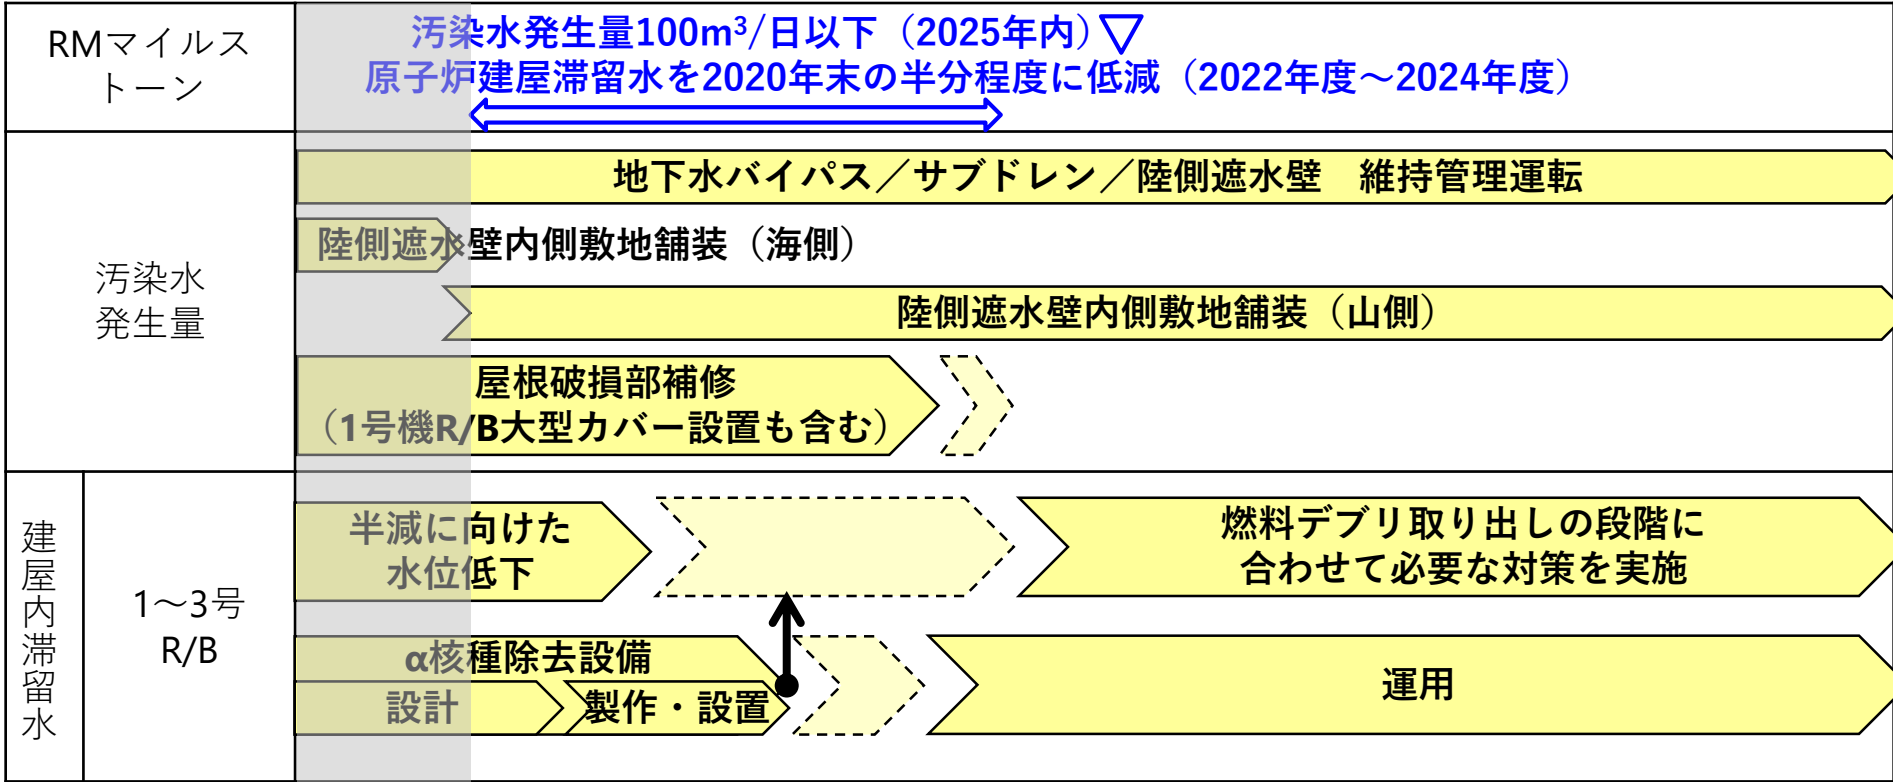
RMマイルストーン

汚染水発生量100m³/日以下（2025年内）▽
原子炉建屋滞留水を2020年末の半分程度に低減（2022年度～2024年度）

汚染水発生量

地下水バイパス／サブドレン／陸側遮水壁　維持管理運転

陸側遮水壁内側敷地舗装（海側）

陸側遮水壁内側敷地舗装（山側）

屋根破損部補修
（1号機R/B大型カバー設置も含む）

建屋内滞留水

1～3号 R/B

半減に向けた水位低下

燃料デブリ取り出しの段階に合わせて必要な対策を実施

α核種除去設備

設計

製作・設置

運用